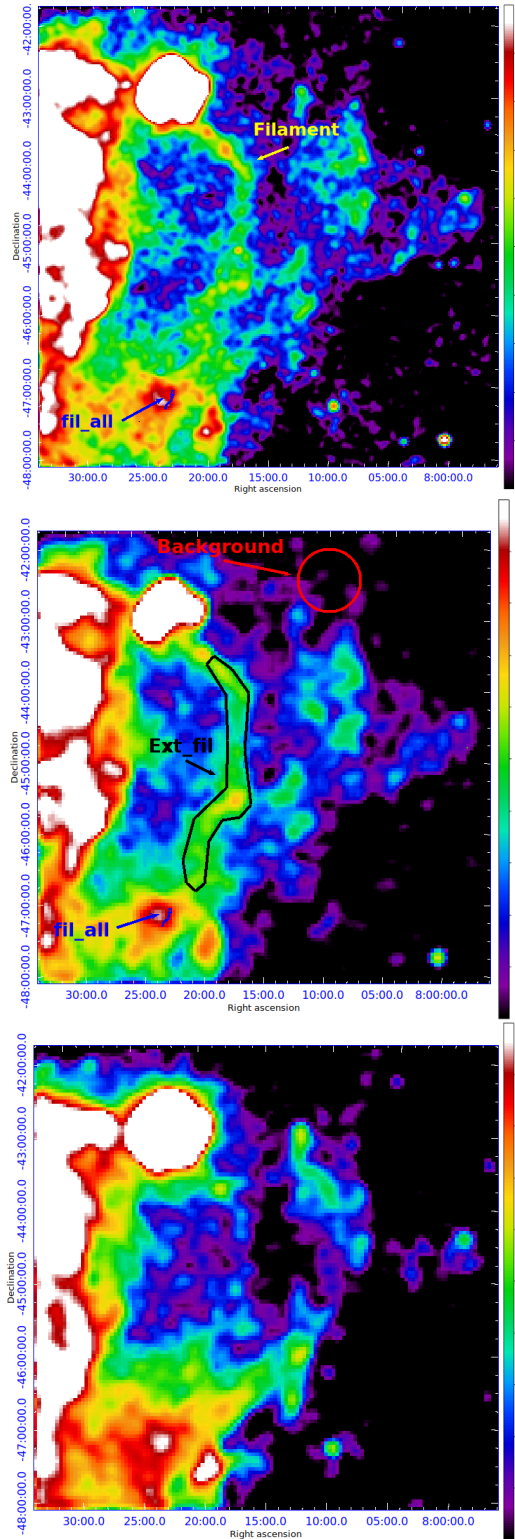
-42:00:00.0
-43:00:00.0
-44:00:00.0
-45:00:00.0
-46:00:00.0
-47:00:00.0
-48:00:00.0
Declination
Filament
fil_all
30:00.0 25:00.0 20:00.0 15:00.0 10:00.0 05:00.0 8:00:00.0
Right ascension

-42:00:00.0
-43:00:00.0
-44:00:00.0
-45:00:00.0
-46:00:00.0
-47:00:00.0
-48:00:00.0
Declination
Background
Ext_fil
fil_all
30:00.0 25:00.0 20:00.0 15:00.0 10:00.0 05:00.0 8:00:00.0
Right ascension

-42:00:00.0
-43:00:00.0
-44:00:00.0
-45:00:00.0
-46:00:00.0
-47:00:00.0
-48:00:00.0
Declination
30:00.0 25:00.0 20:00.0 15:00.0 10:00.0 05:00.0 8:00:00.0
Right ascension